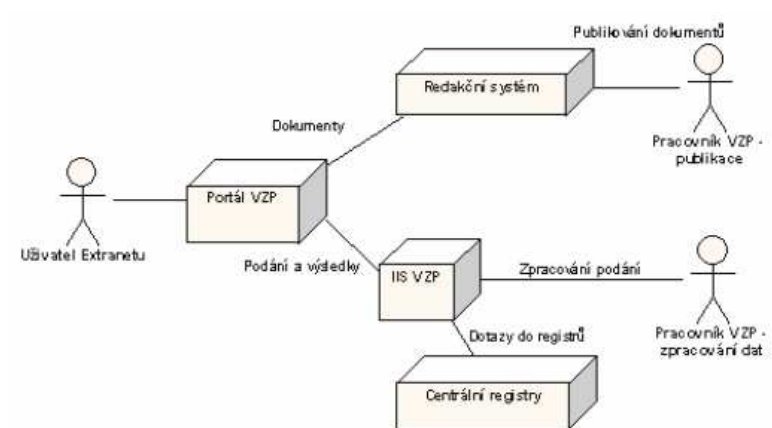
Publilování dokumentů

Redakční systém

Dokumenty

Pracovník VZP - publikace

Uživatel Extranetu

Portál VZP

Podání a výsledky

IIS VZP

Zpracování podání

Pracovník VZP - zpracování dat

Dotazy do registrů

Centrální registry